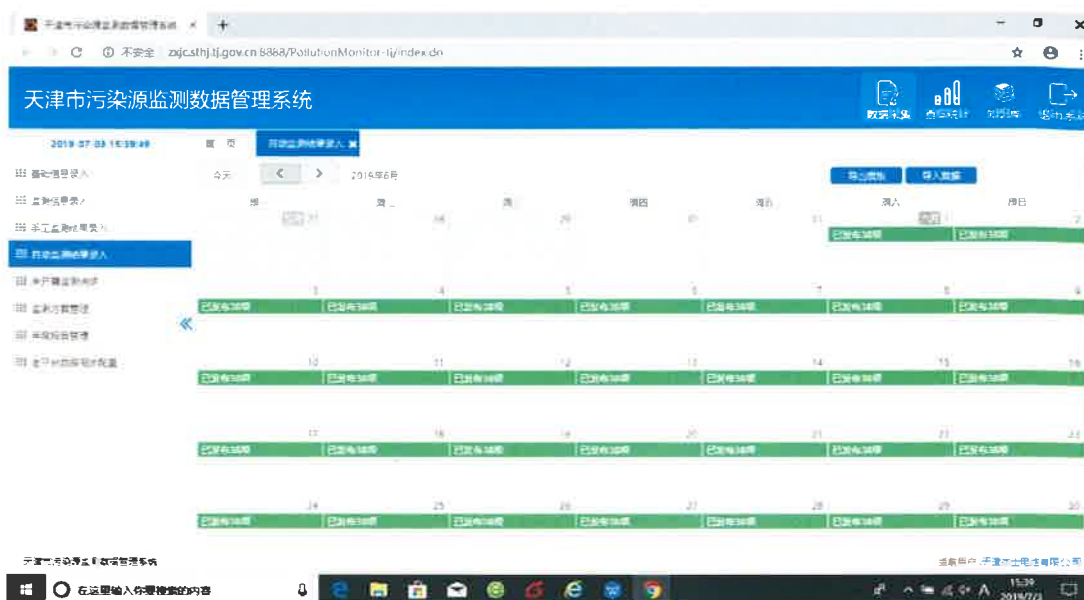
天津市污染源监测数据管理系统 ×

不安全 | zxjc.sthj.tj.gov.cn:8888/PollutionMonitor-tj/index.do

天津市污染源监测数据管理系统

数据采集 查询统计 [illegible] 退出系统

2019-07-03 15:39:49

基础信息录入
监测信息录入
手工监测结果录入
自动监测结果录入
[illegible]
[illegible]
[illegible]
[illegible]

首页 自动监测结果录入 ×

今天 < > 2019年6月

导出数据 导入数据

| 周一 | 周二 | 周三 | 周四 | 周五 | 周六 | 周日 |
|---|---|---|---|---|---|---|
| 27 | 28 | 29 | 30 | 31 | 1 | 2 |
| | | | | | 已发布3小时 | 已发布3小时 |
| 3 | 4 | 5 | 6 | 7 | 8 | 9 |
| 已发布3小时 | 已发布3小时 | 已发布3小时 | 已发布3小时 | 已发布3小时 | 已发布3小时 | 已发布3小时 |
| 10 | 11 | 12 | 13 | 14 | 15 | 16 |
| 已发布3小时 | 已发布3小时 | 已发布3小时 | 已发布3小时 | 已发布3小时 | 已发布3小时 | 已发布3小时 |
| 17 | 18 | 19 | 20 | 21 | 22 | 23 |
| 已发布3小时 | 已发布3小时 | 已发布3小时 | 已发布3小时 | 已发布3小时 | 已发布3小时 | 已发布3小时 |
| 24 | 25 | 26 | 27 | 28 | 29 | 30 |
| 已发布3小时 | 已发布3小时 | 已发布3小时 | 已发布3小时 | 已发布3小时 | 已发布3小时 | 已发布3小时 |

天津市污染源监测数据管理系统

当前用户：天津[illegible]有限公司

在这里输入你要搜索的内容

15:39
2019/7/3